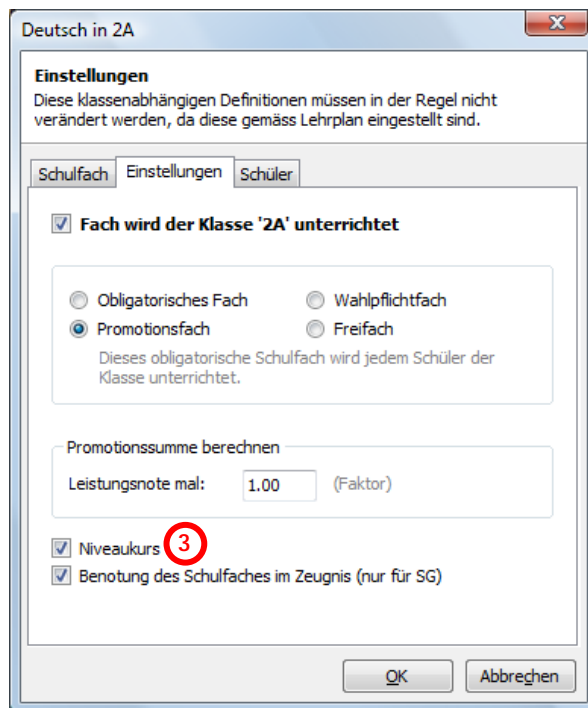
Deutsch in 2A

Einstellungen
Diese klassenabhängigen Definitionen müssen in der Regel nicht verändert werden, da diese gemäss Lehrplan eingestellt sind.

Schulfach | Einstellungen | Schüler

Fach wird der Klasse '2A' unterrichtet

Obligatorisches Fach
Wahlpflichtfach
Promotionsfach
Freifach

Dieses obligatorische Schulfach wird jedem Schüler der Klasse unterrichtet.

Promotionssumme berechnen
Leistungsnote mal: 1.00 (Faktor)

Niveaukurs 3
Benotung des Schulfaches im Zeugnis (nur für SG)

OK
Abbrechen